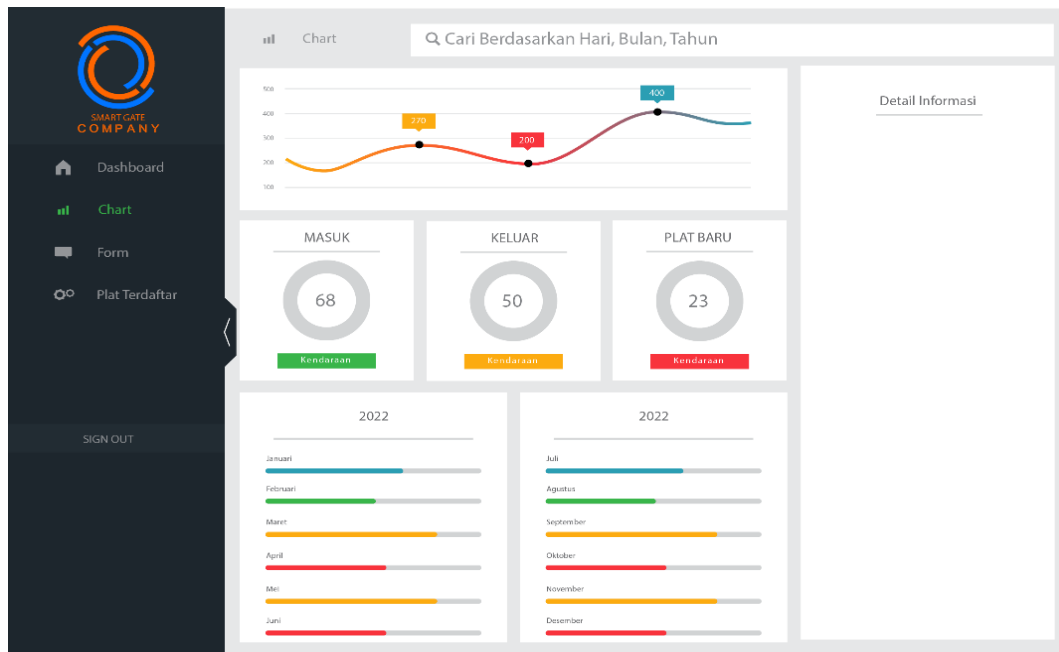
SMART GATE
COMPANY

Dashboard

Chart

Form

Plat Terdaftar

SIGN OUT

Chart

Cari Berdasarkan Hari, Bulan, Tahun

500
400
300
200
100

270
200
400

Detail Informasi

MASUK
68
Kendaraan

KELUAR
50
Kendaraan

PLAT BARU
23
Kendaraan

2022

Januari
Februari
Maret
April
Mei
Juni

2022

Juli
Agustus
September
Oktober
November
Desember